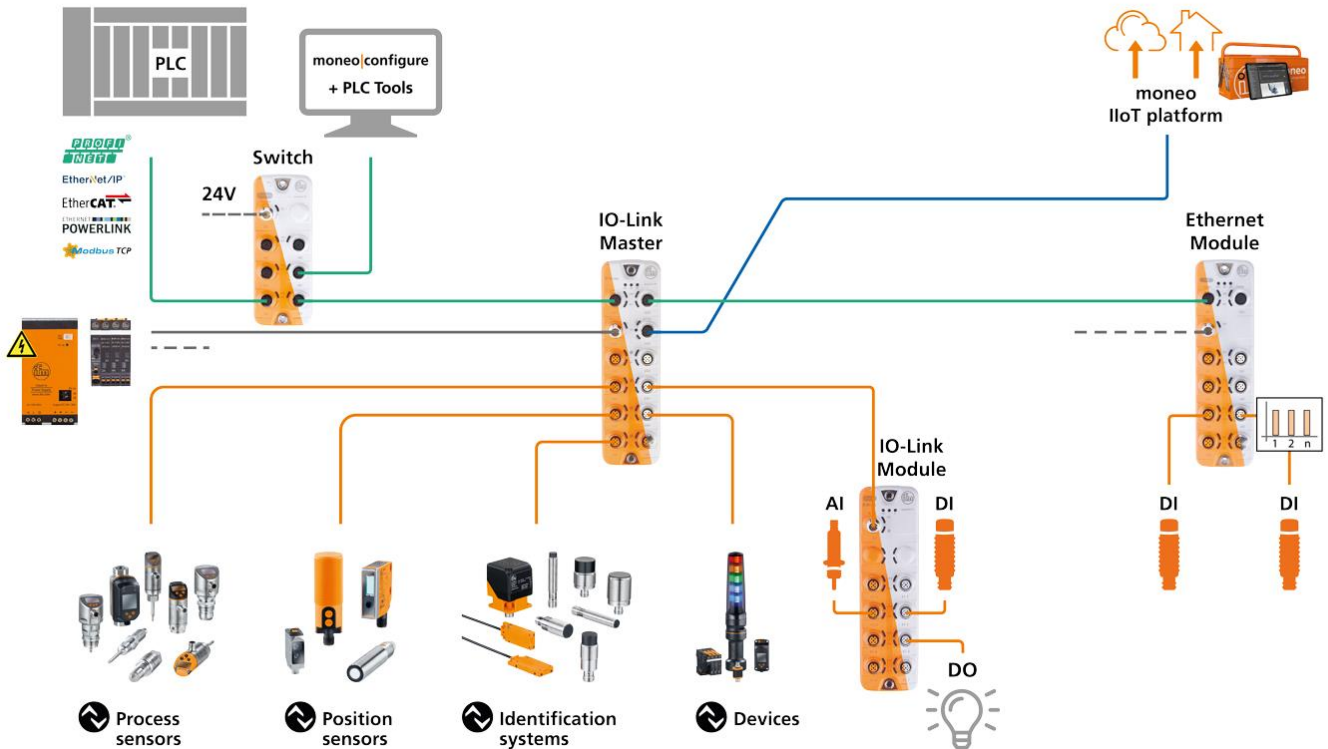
PLC

moneo|configure + PLC Tools

moneo IIoT platform

PROFI NET

EtherNet/IP

EtherCAT.

ETHERNET POWERLINK

Modbus TCP

Switch

24V

IO-Link Master

Ethernet Module

IO-Link Module

AI

DI

DO

1 2 n

DI

DI

Process sensors

Position sensors

Identification systems

Devices